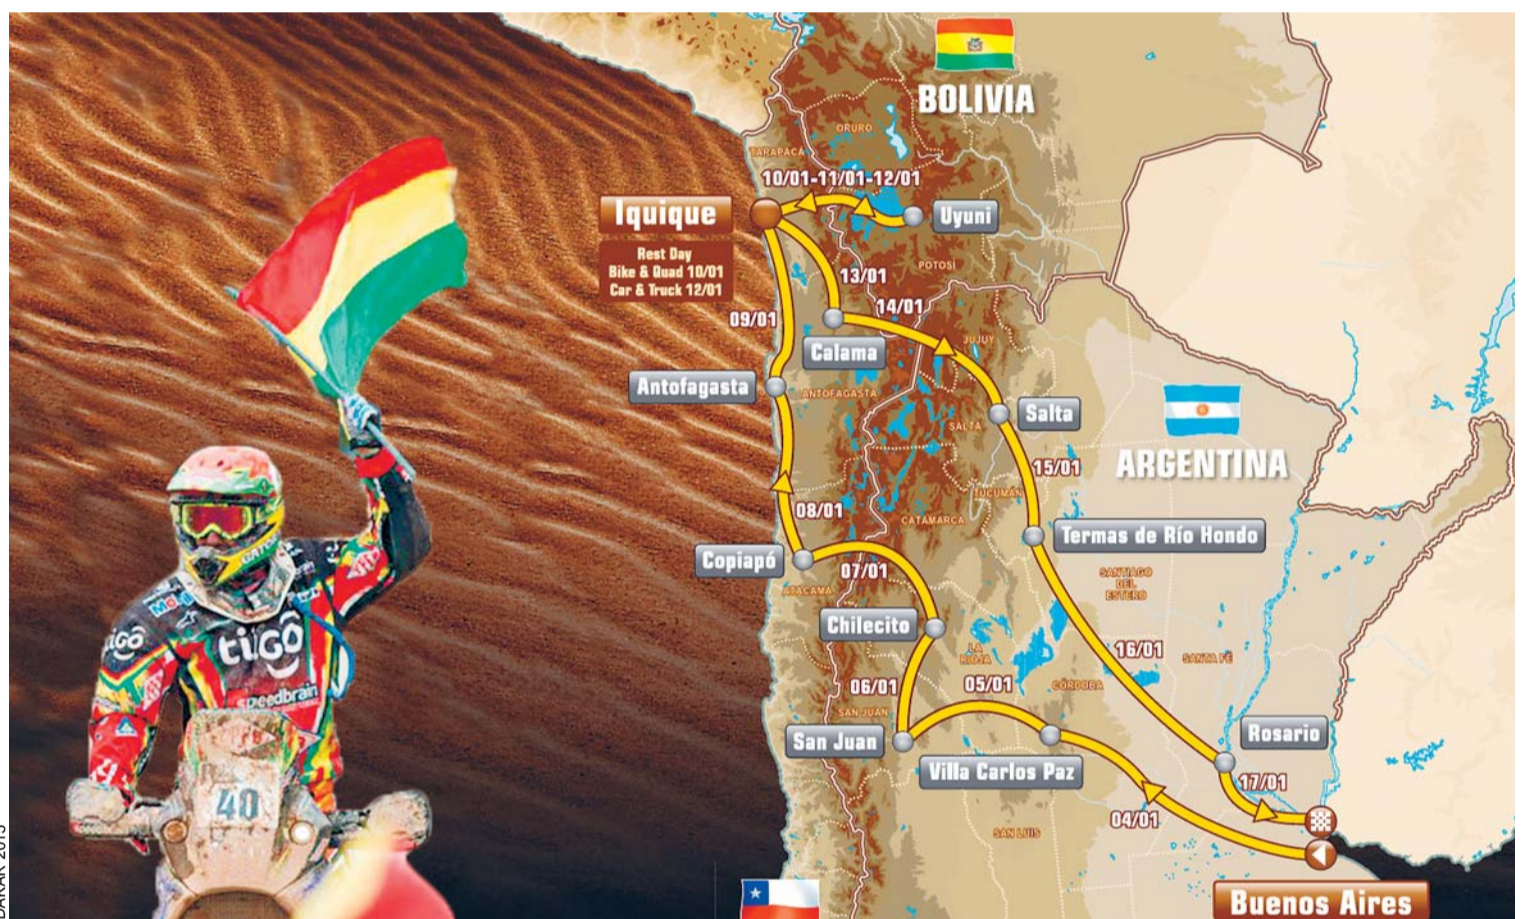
BOLIVIA

ORURO

TARAPACA

10/01-11/01-12/01

Iquique

Uyuni

Rest Day
Bike & Quad 10/01
Car & Truck 12/01

13/01

POTOSI

14/01

09/01

Calama

JUJUY

Antofagasta

ANTOFAGASTA

Salta

SALTA

15/01

ARGENTINA

TUCUMAN

08/01

CATAMARCA

Termas de Río Hondo

SANTIAGO DEL ESTERO

Copiapó

07/01

ATACAMA

Chilecito

16/01

SANTA FE

LA RIOJA

06/01

05/01

CORDOBA

SAN JUAN

Rosario

San Juan

Villa Carlos Paz

17/01

04/01

SAN LUIS

Buenos Aires

tigo

speedbrain

40

DAKAR 2013